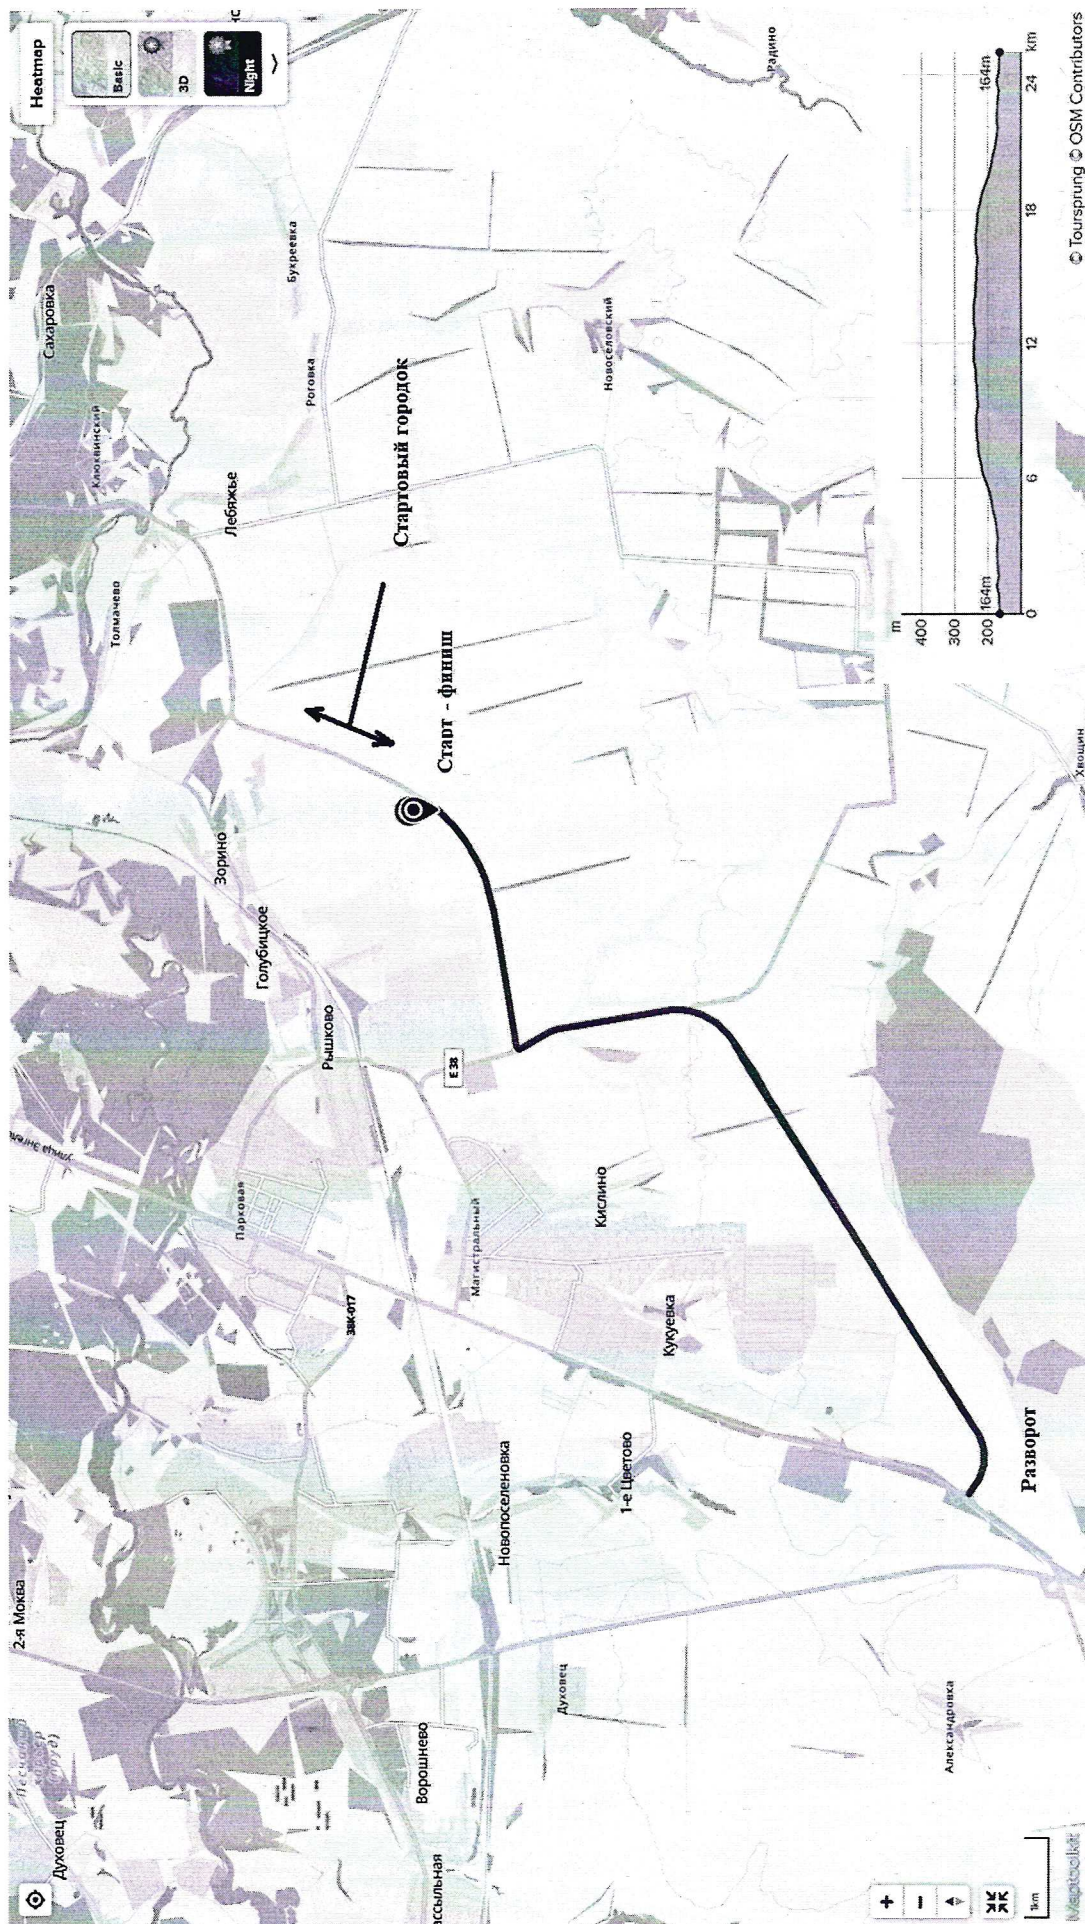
Heatmap
Basic
3D
Night
Духовец
2-я Моква
Ворошнево
Новопоселеновка
1-е Цветово
Духовец
Александровка
Парковая
38К-017
Магистральный
Кислино
Кукуевка
Рышково
Голубицкое
Зорино
Толмачево
Лебяжье
Клюквинский
Сахаровка
Роговка
Букреевка
Новоселовский
Радино
Хвощин
E 38
Стартовый городок
Стадт - финиш
Разворот
m
400
300
200
164m
164m
0
6
12
18
24
km
© Toursprung © OSM Contributors
1km